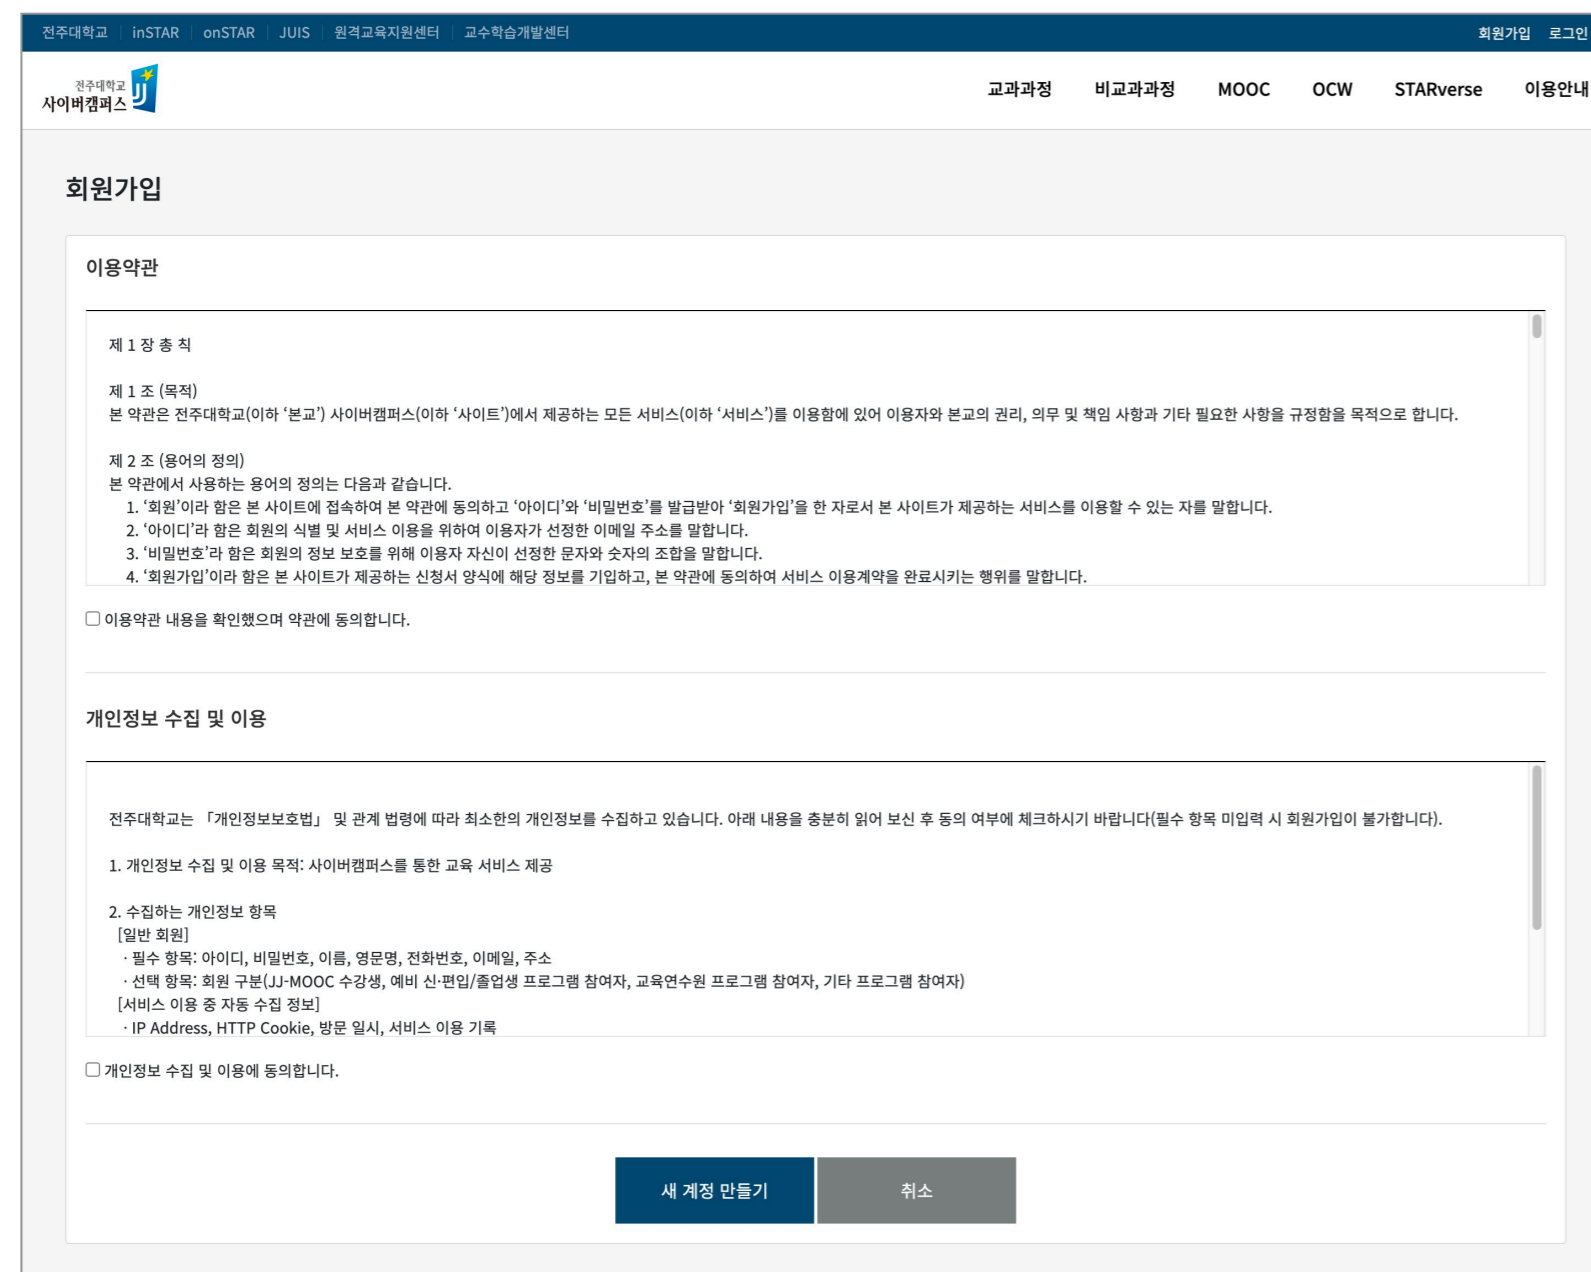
전주대학교 inSTAR onSTAR JUIS 원격교육지원센터 교수학습개발센터

회원가입 로그인

전주대학교 사이버캠퍼스

교과과정 비교과과정 MOOC OCW STARverse 이용안내

회원가입

이용약관

제 1 장 총 칙

제 1 조 (목적)
본 약관은 전주대학교(이하 ‘본교’) 사이버캠퍼스(이하 ‘사이트’)에서 제공하는 모든 서비스(이하 ‘서비스’)를 이용함에 있어 이용자와 본교의 권리, 의무 및 책임 사항과 기타 필요한 사항을 규정함을 목적으로 합니다.

제 2 조 (용어의 정의)
본 약관에서 사용하는 용어의 정의는 다음과 같습니다.
1. ‘회원’이라 함은 본 사이트에 접속하여 본 약관에 동의하고 ‘아이디’와 ‘비밀번호’를 발급받아 ‘회원가입’을 한 자로서 본 사이트가 제공하는 서비스를 이용할 수 있는 자를 말합니다.
2. ‘아이디’라 함은 회원의 식별 및 서비스 이용을 위하여 이용자가 선정한 이메일 주소를 말합니다.
3. ‘비밀번호’라 함은 회원의 정보 보호를 위해 이용자 자신이 선정한 문자와 숫자의 조합을 말합니다.
4. ‘회원가입’이라 함은 본 사이트가 제공하는 신청서 양식에 해당 정보를 기입하고, 본 약관에 동의하여 서비스 이용계약을 완료시키는 행위를 말합니다.

이용약관 내용을 확인했으며 약관에 동의합니다.

개인정보 수집 및 이용

전주대학교는 「개인정보보호법」 및 관계 법령에 따라 최소한의 개인정보를 수집하고 있습니다. 아래 내용을 충분히 읽어 보신 후 동의 여부에 체크하시기 바랍니다(필수 항목 미입력 시 회원가입이 불가합니다).

1. 개인정보 수집 및 이용 목적: 사이버캠퍼스를 통한 교육 서비스 제공

2. 수집하는 개인정보 항목
[일반 회원]
· 필수 항목: 아이디, 비밀번호, 이름, 영문명, 전화번호, 이메일, 주소
· 선택 항목: 회원 구분(JJ-MOOC 수강생, 예비 신·편입/졸업생 프로그램 참여자, 교육연수원 프로그램 참여자, 기타 프로그램 참여자)
[서비스 이용 중 자동 수집 정보]
· IP Address, HTTP Cookie, 방문 일시, 서비스 이용 기록

개인정보 수집 및 이용에 동의합니다.

새 계정 만들기 취소